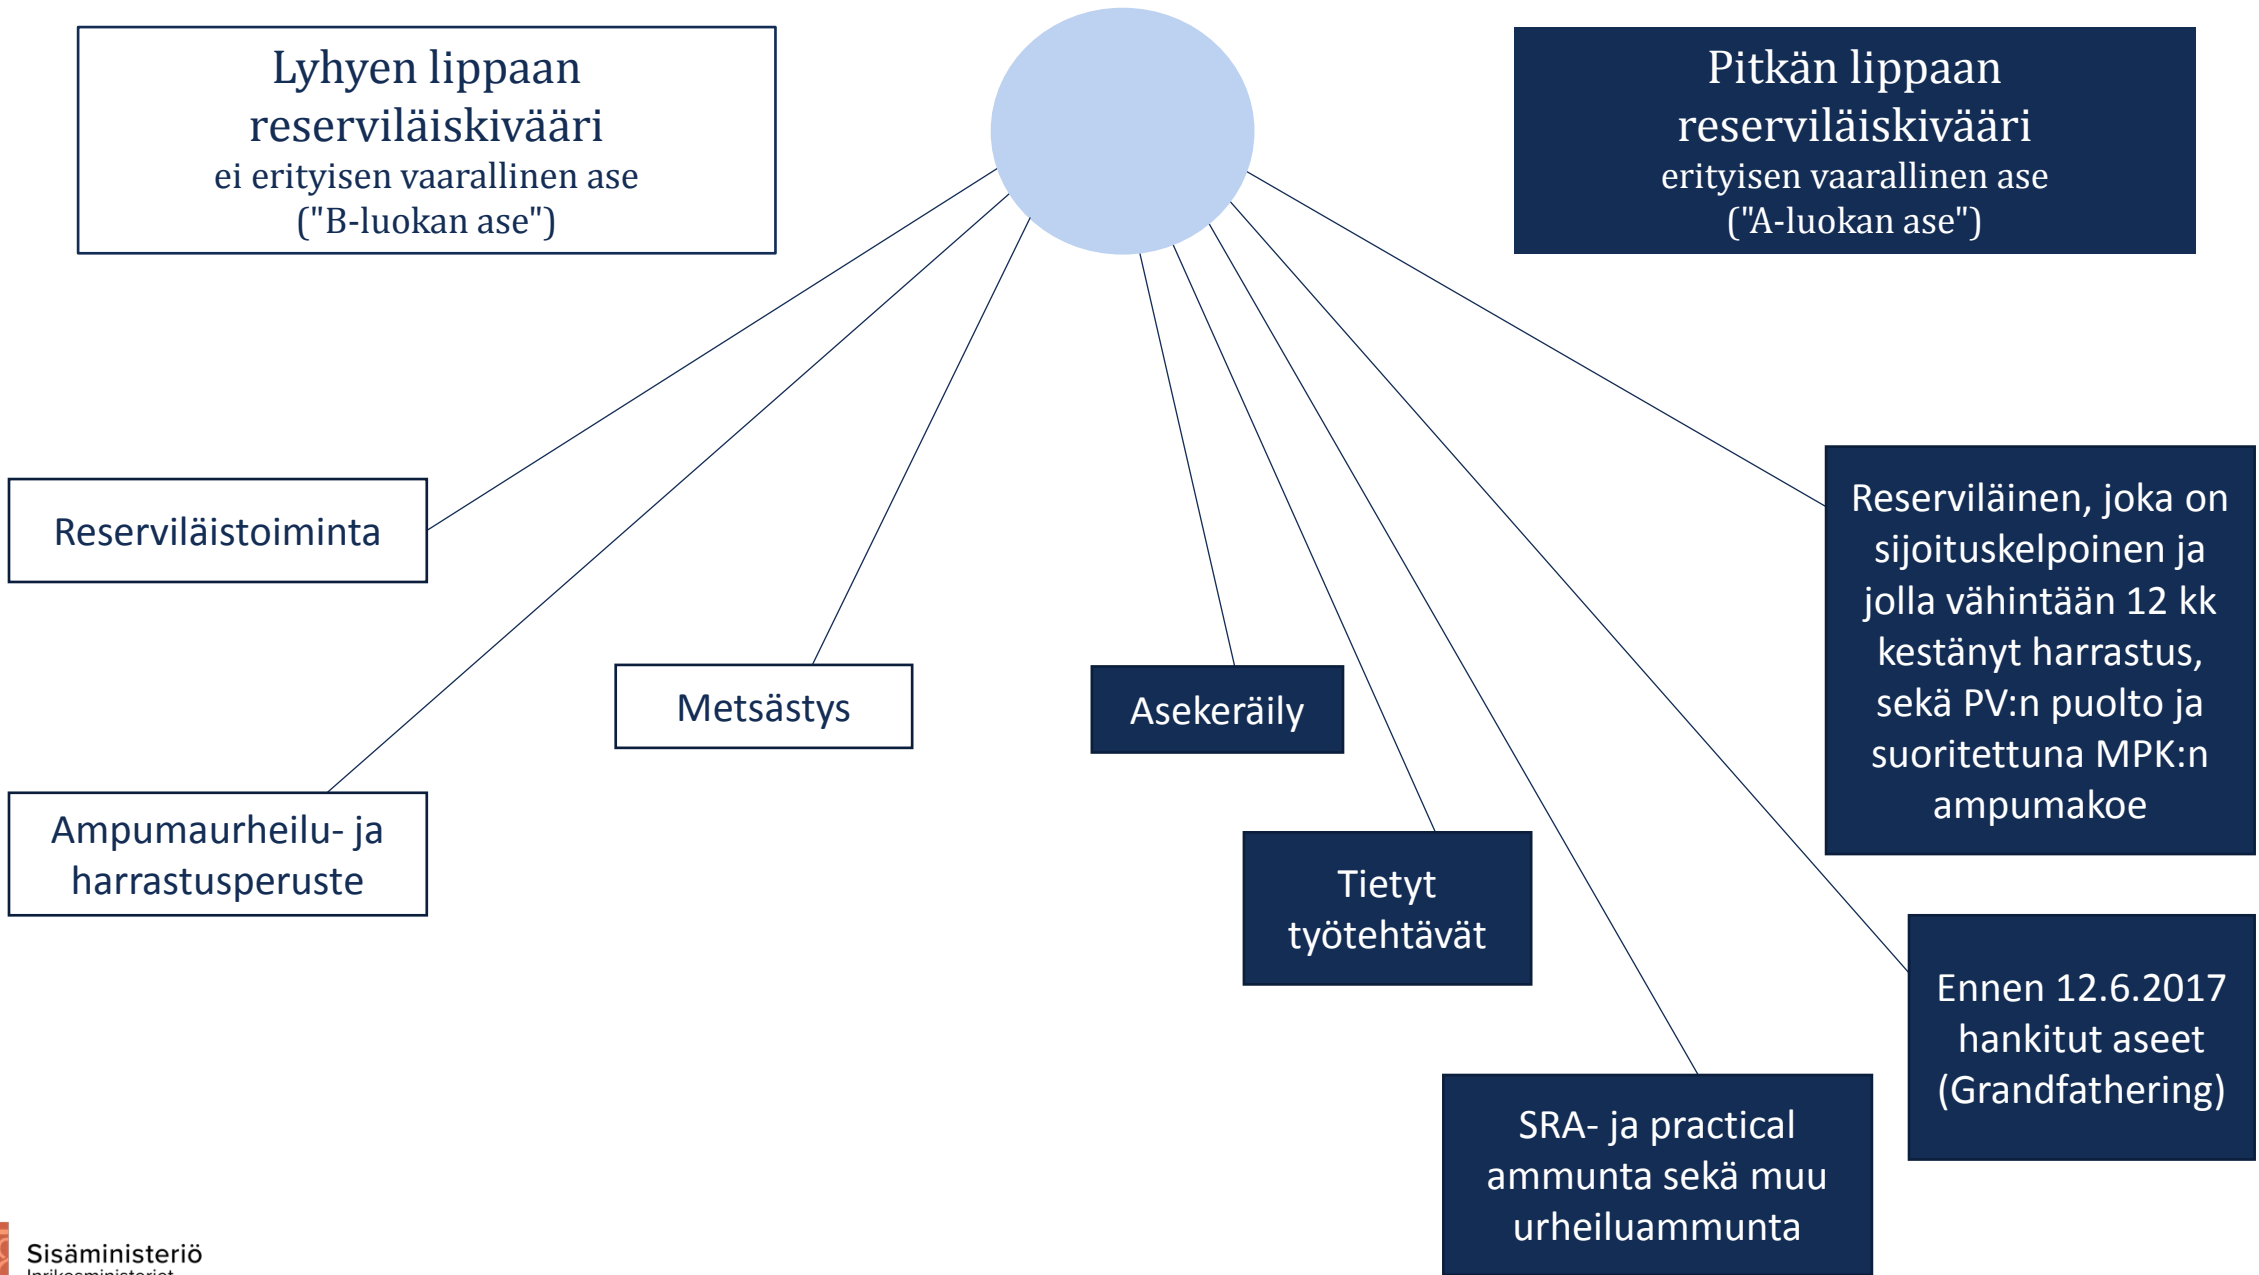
Lyhyen lippaan reserviläiskivääri
ei erityisen vaarallinen ase
("B-luokan ase")

Pitkän lippaan reserviläiskivääri
erityisen vaarallinen ase
("A-luokan ase")

Reserviläistoiminta

Metsästys

Asekeräily

Reserviläinen, joka on sijoituskelpoinen ja jolla vähintään 12 kk kestänyt harrastus, sekä PV:n puolto ja suoritettuna MPK:n ampumakoe

Ampumaurheilu- ja harrastusperuste

Tietyt työtehtävät

Ennen 12.6.2017 hankitut aseet (Grandfathering)

SRA- ja practical ammunta sekä muu urheiluammunta

Sisäministeriö
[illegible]